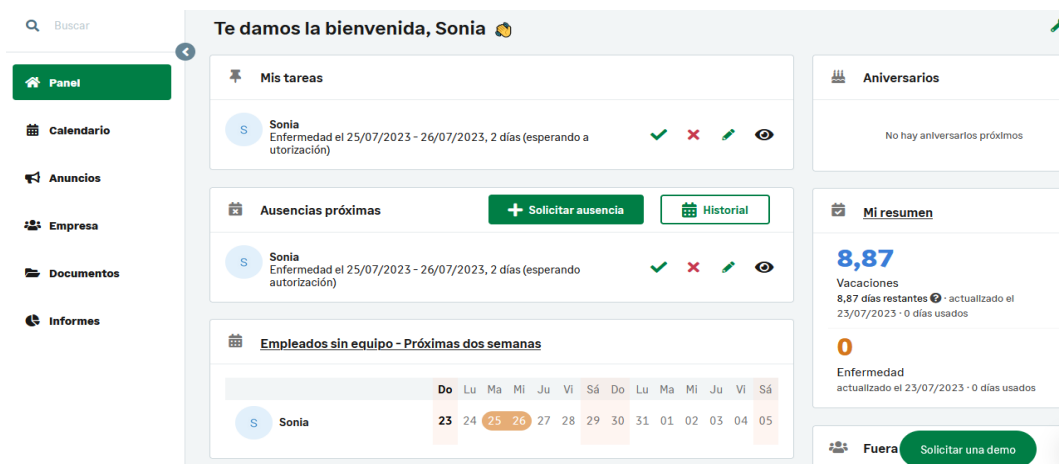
Buscar

Panel
Calendario
Anuncios
Empresa
Documentos
Informes

Te damos la bienvenida, Sonia 👋

Mis tareas

S Sonia
Enfermedad el 25/07/2023 - 26/07/2023, 2 días (esperando a utorización)

Ausencias próximas
Solicitar ausencia
Historial

S Sonia
Enfermedad el 25/07/2023 - 26/07/2023, 2 días (esperando autorización)

Empleados sin equipo - Próximas dos semanas

| | Do | Lu | Ma | Mi | Ju | Vi | Sá | Do | Lu | Ma | Mi | Ju | Vi | Sá |
|---|---|---|---|---|---|---|---|---|---|---|---|---|---|---|
| S Sonia | 23 | 24 | 25 | 26 | 27 | 28 | 29 | 30 | 31 | 01 | 02 | 03 | 04 | 05 |

Aniversarios

No hay aniversarios próximos

Mi resumen

8,87
Vacaciones
8,87 días restantes · actualizado el 23/07/2023 · 0 días usados

0
Enfermedad
actualizado el 23/07/2023 · 0 días usados

Fuera
Solicitar una demo